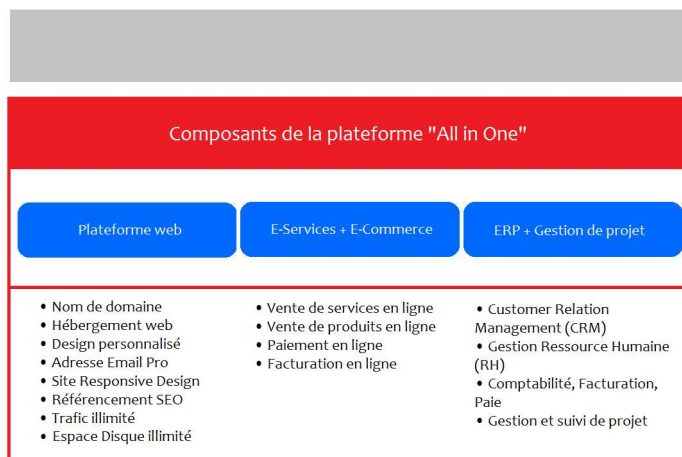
Composants de la plateforme "All in One"

Plateforme web

E-Services + E-Commerce

ERP + Gestion de projet

• Nom de domaine
• Hébergement web
• Design personnalisé
• Adresse Email Pro
• Site Responsive Design
• Référencement SEO
• Trafic illimité
• Espace Disque illimité

• Vente de services en ligne
• Vente de produits en ligne
• Paiement en ligne
• Facturation en ligne

• Customer Relation Management (CRM)
• Gestion Ressource Humaine (RH)
• Comptabilité, Facturation, Paie
• Gestion et suivi de projet